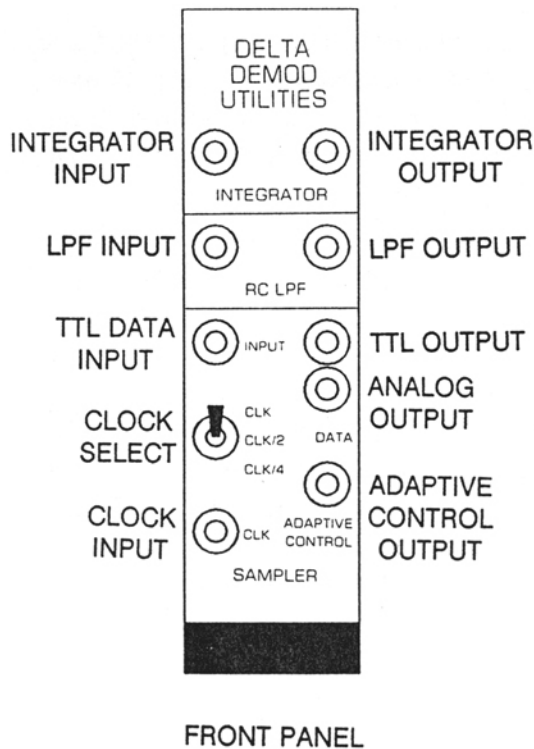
DELTA DEMOD UTILITIES

INTEGRATOR INPUT

INTEGRATOR OUTPUT

INTEGRATOR

LPF INPUT

LPF OUTPUT

RC LPF

TTL DATA INPUT

INPUT

TTL OUTPUT

ANALOG OUTPUT

CLOCK SELECT

CLK

CLK/2

CLK/4

DATA

ADAPTIVE CONTROL OUTPUT

CLOCK INPUT

CLK

ADAPTIVE CONTROL

SAMPLER

FRONT PANEL